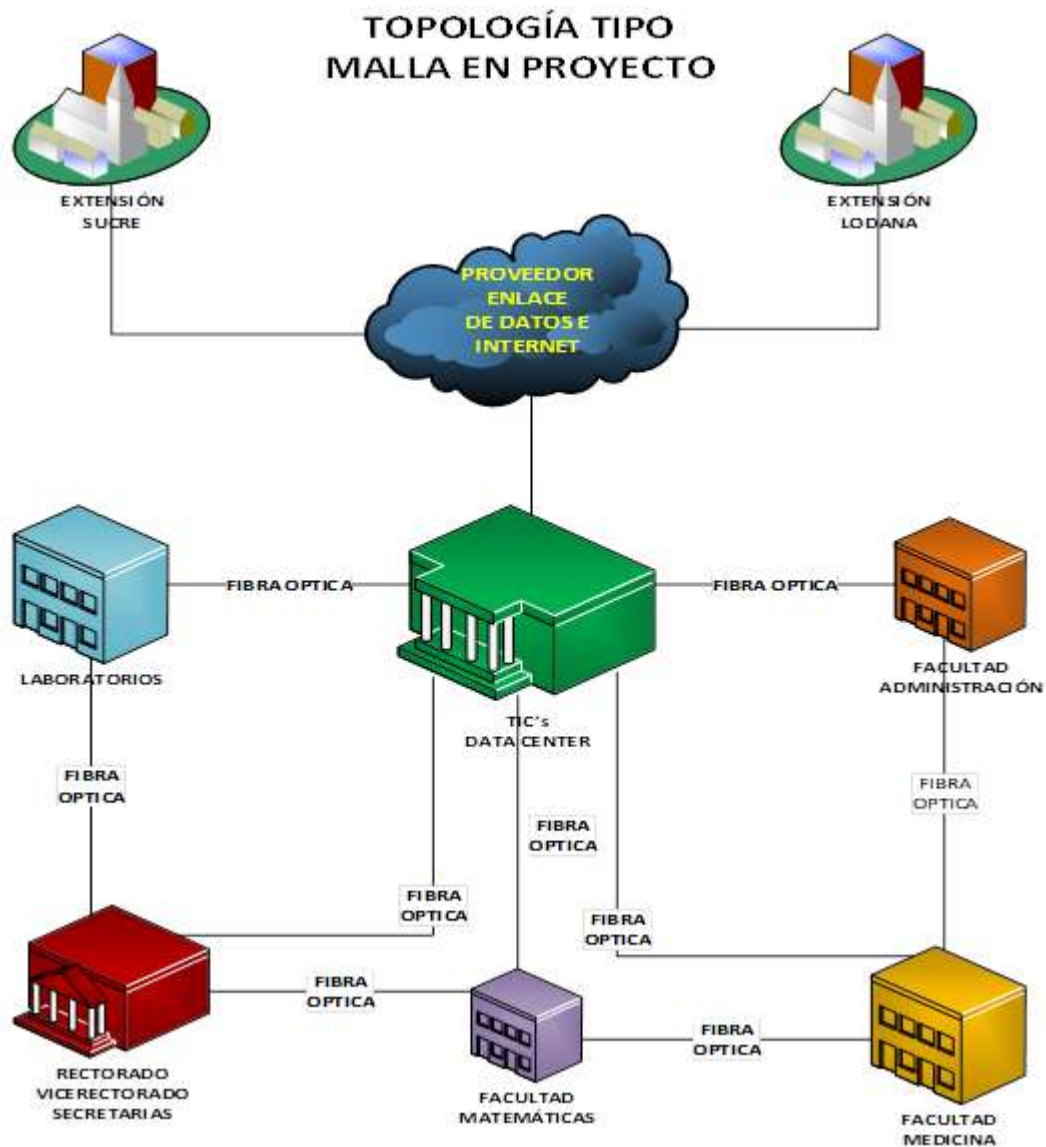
TOPOLOGÍA TIPO
MALLA EN PROYECTO

EXTENSIÓN
SUCRE

EXTENSIÓN
LODANA

PROVEEDOR
ENLACE
DE DATOS E
INTERNET

LABORATORIOS

FIBRA OPTICA

TIC's
DATA CENTER

FIBRA OPTICA

FACULTAD
ADMINISTRACIÓN

FIBRA
OPTICA

FIBRA
OPTICA

FIBRA
OPTICA

FIBRA
OPTICA

FIBRA
OPTICA

RECTORADO
VICERECTORADO
SECRETARIAS

FIBRA
OPTICA

FACULTAD
MATEMÁTICAS

FIBRA
OPTICA

FACULTAD
MEDICINA